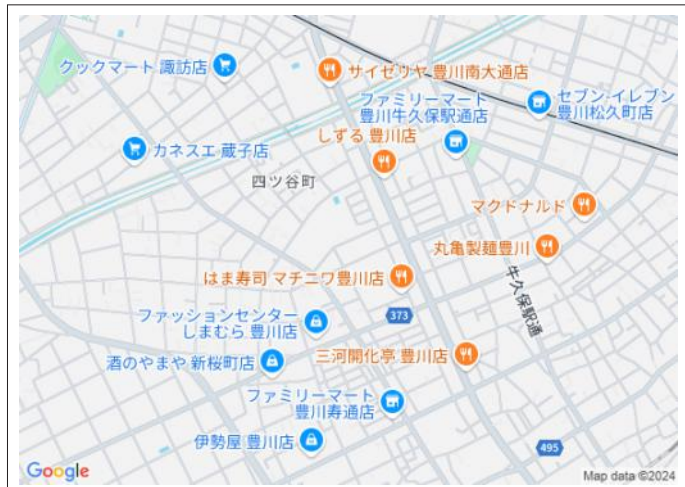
クックマート 諏訪店
サイゼリヤ 豊川南大通店
ファミリーマート 豊川牛久保駅通店
セブン-イレブン 豊川松久町店
カネスエ 蔵子店
しずる 豊川店
四ツ谷町
マクドナルド
丸亀製麺 豊川
牛久保駅通
はま寿司 マチニワ豊川店
ファッションセンター しまむら 豊川店
373
酒のやまや 新桜町店
三河開化亭 豊川店
ファミリーマート 豊川寿通店
伊勢屋 豊川店
495
Google
Map data ©2024